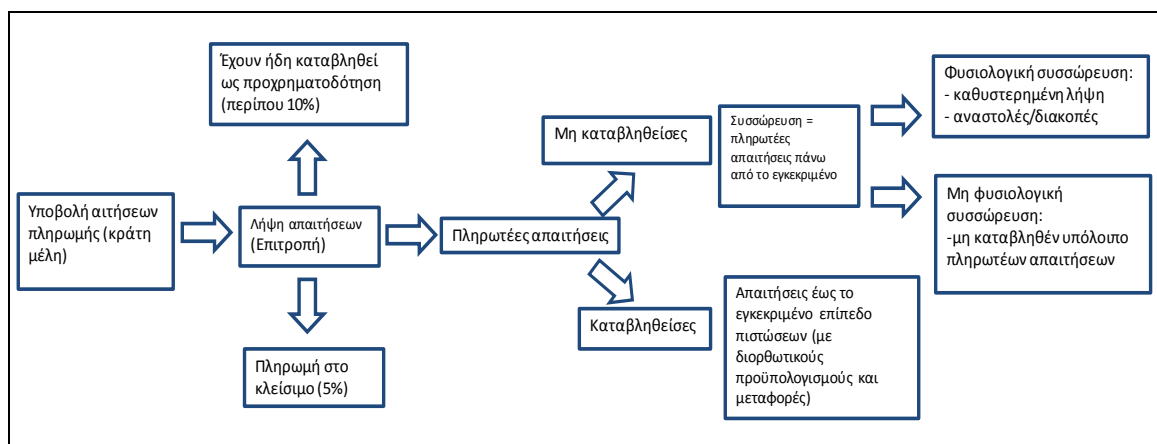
Έχουν ήδη καταβληθεί ως προχρηματοδότηση (περίπου 10%)

Υποβολή αιτήσεων πληρωμής (κράτη μέλη)

Λήψη απαιτήσεων (Επιτροπή)

Πληρωμή στο κλείσιμο (5%)

Πληρωτέες απαιτήσεις

Μη καταβληθείσες

Καταβληθείσες

Συσσώρευση = πληρωτέες απαιτήσεις πάνω από το εγκεκριμένο

Απαιτήσεις έως το εγκεκριμένο επίπεδο πιστώσεων (με διορθωτικούς προϋπολογισμούς και μεταφορές)

Φυσιολογική συσσώρευση:
- καθυστερημένη λήψη
- αναστολές/διακοπές

Μη φυσιολογική συσσώρευση:
-μη καταβληθέν υπόλοιπο πληρωτέων απαιτήσεων